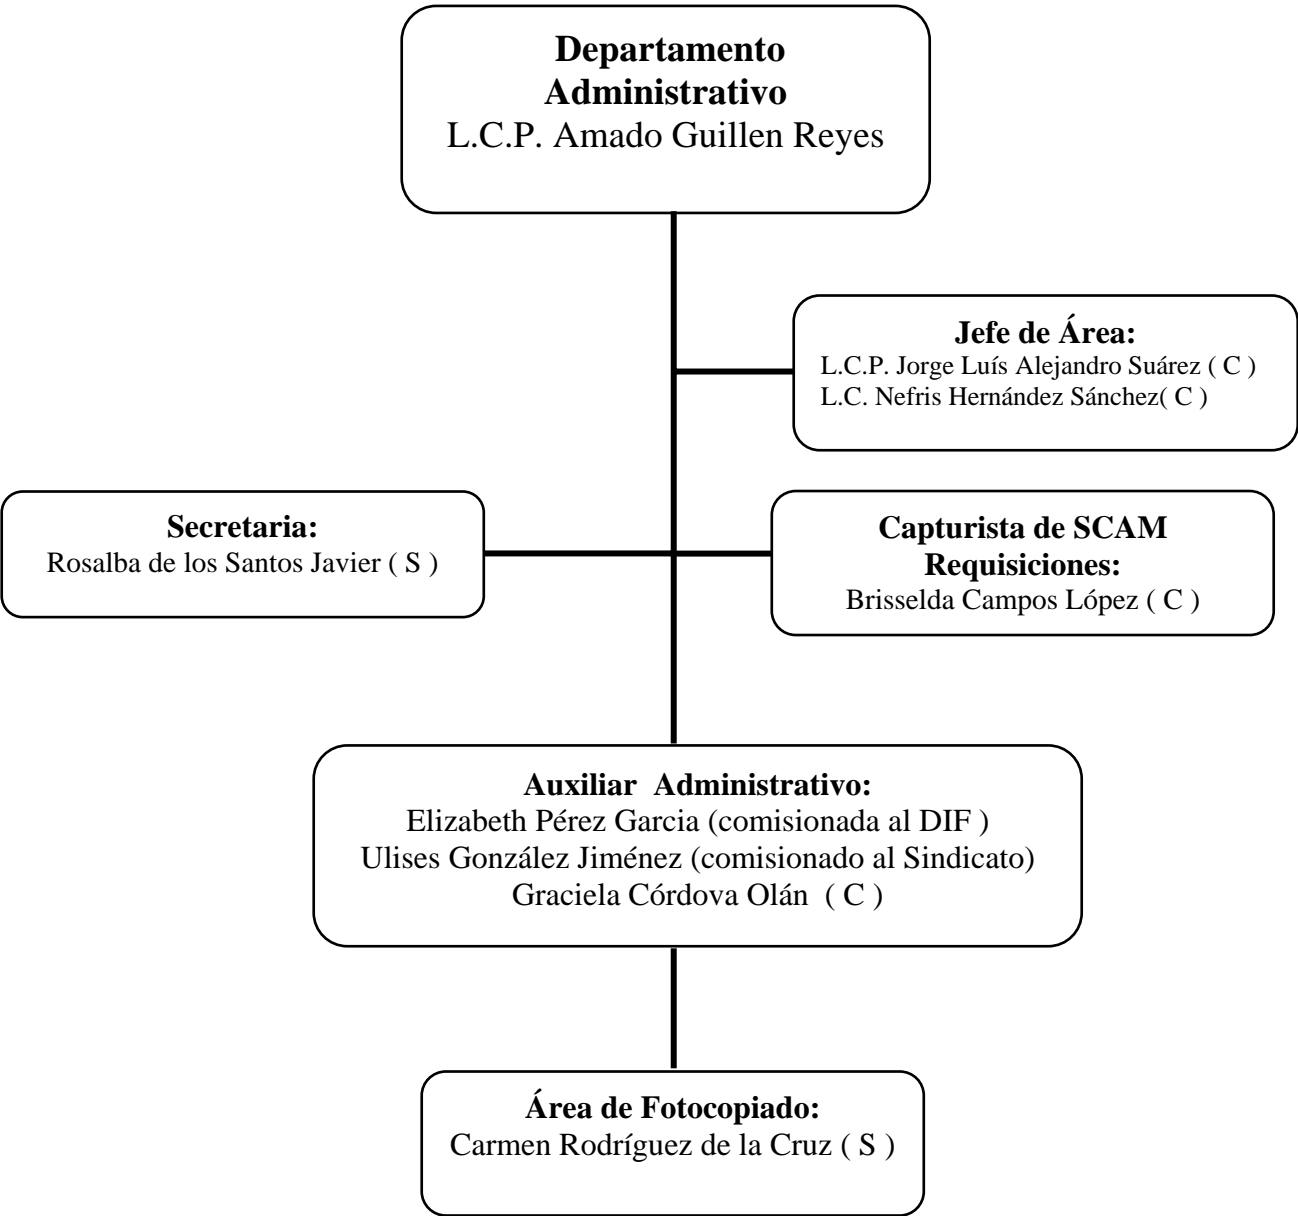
Departamento Administrativo
L.C.P. Amado Guillen Reyes

Jefe de Área:
L.C.P. Jorge Luís Alejandro Suárez ( C )
L.C. Nefris Hernández Sánchez( C )

Secretaria:
Rosalba de los Santos Javier ( S )

Capturista de SCAM Requisiciones:
Brisselda Campos López ( C )

Auxiliar Administrativo:
Elizabeth Pérez Garcia (comisionada al DIF )
Ulises González Jiménez (comisionado al Sindicato)
Graciela Córdova Olán ( C )

Área de Fotocopiado:
Carmen Rodríguez de la Cruz ( S )